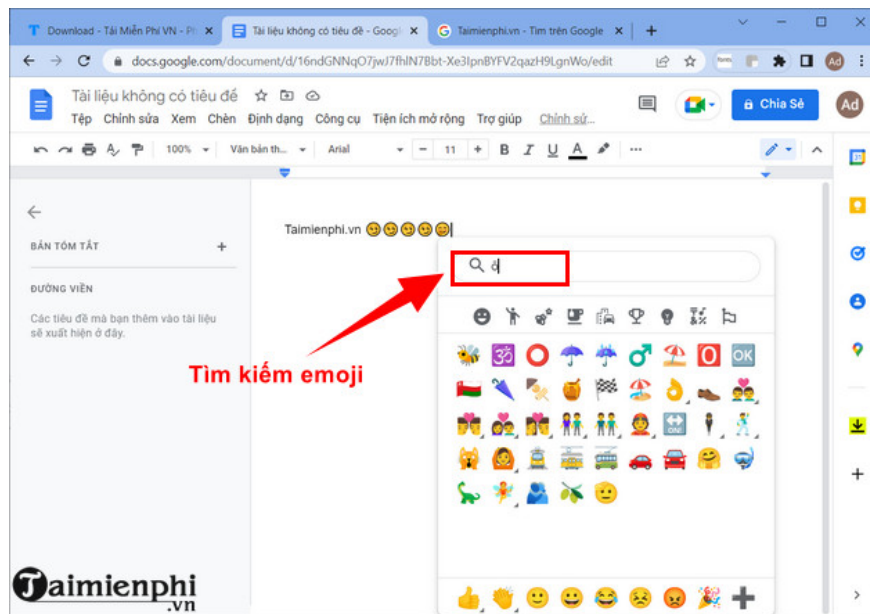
Download - Tải Miễn Phí VN - Ph ×
Tài liệu không có tiêu đề - Googl ×
Taimienphi.vn - Tìm trên Google ×
+
docs.google.com/document/d/16ndGNNqO7jwJ7fhlN7Bbt-Xe3lpnBYFV2qazH9LgnWo/edit
Ad
Tài liệu không có tiêu đề
Tệp Chỉnh sửa Xem Chèn Định dạng Công cụ Tiện ích mở rộng Trợ giúp Chỉnh sửa...
Chia Sẻ
Ad
100% Văn bản th... Arial 11 B I U A
BẢN TÓM TẮT
+
ĐƯỜNG VIỀN
Các tiêu đề mà bạn thêm vào tài liệu sẽ xuất hiện ở đây.
Taimienphi.vn
ô
Tìm kiếm emoji
OK
Taimienphi
.vn